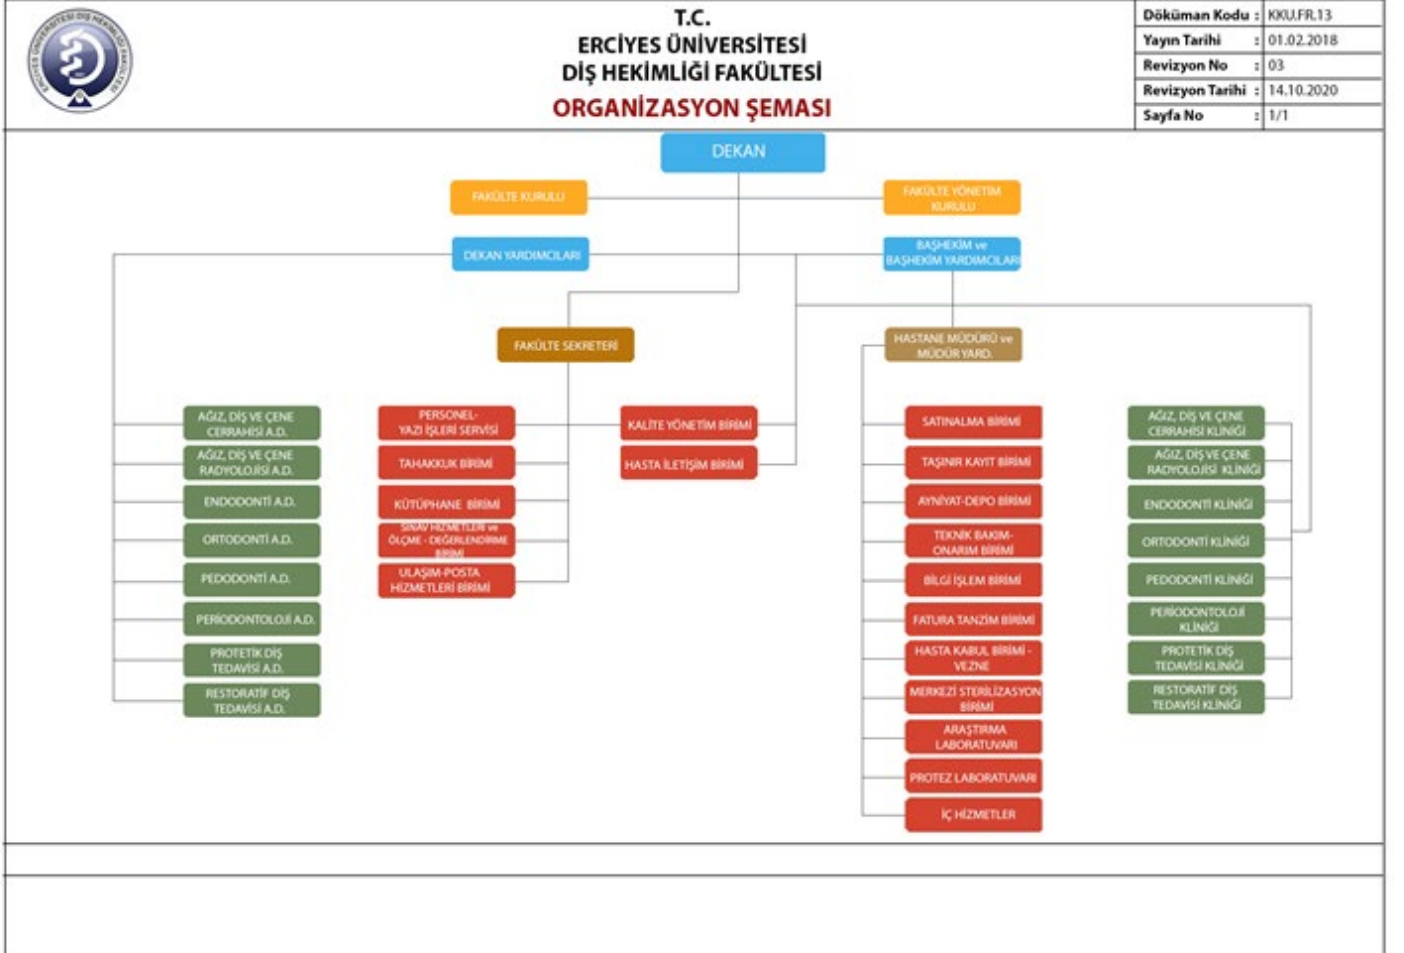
ERCİYES ÜNİVERSİTESİ DİŞ HEKİMLİĞİ FAKÜLTESİ

T.C.
ERCİYES ÜNİVERSİTESİ
DİŞ HEKİMLİĞİ FAKÜLTESİ
ORGANİZASYON ŞEMASI

| Döküman Kodu | : | KKU.FR.13 |
|---|---|---|
| Yayın Tarihi | : | 01.02.2018 |
| Revizyon No | : | 03 |
| Revizyon Tarihi | : | 14.10.2020 |
| Sayfa No | : | 1/1 |

DEKAN

FAKÜLTE KURULU

FAKÜLTE YÖNETİM KURULU

DEKAN YARDIMCILARI

BAŞHEKİM ve BAŞHEKİM YARDIMCILARI

FAKÜLTE SEKRETERİ

HASTANE MÜDÜRÜ ve MÜDÜR YARD.

AĞIZ, DİŞ VE ÇENE CERRAHİSİ A.D.
AĞIZ, DİŞ VE ÇENE RADYOLOJİSİ A.D.
ENDODONTİ A.D.
ORTODONTİ A.D.
PEDODONTİ A.D.
PERİODONTOLOJİ A.D.
PROTETİK DİŞ TEDAVİSİ A.D.
RESTORATİF DİŞ TEDAVİSİ A.D.

PERSONEL-YAZI İŞLERİ SERVİSİ
TAHAKKUK BİRİMİ
KÜTÜPHANE BİRİMİ
SINAV HİZMETLERİ ve ÖLÇME - DEĞERLENDİRME BİRİMİ
ULAŞIM-POSTA HİZMETLERİ BİRİMİ

KALİTE YÖNETİM BİRİMİ
HASTA İLETİŞİM BİRİMİ

SATINALMA BİRİMİ
TAŞINIR KAYIT BİRİMİ
AYNİYAT-DEPO BİRİMİ
TEKNİK BAKIM-ONARIM BİRİMİ
BİLGİ İŞLEM BİRİMİ
FATURA TANZİM BİRİMİ
HASTA KABUL BİRİMİ - VEZNE
MERKEZİ STERİLİZASYON BİRİMİ
ARAŞTIRMA LABORATUVARI
PROTEZ LABORATUVARI
İÇ HİZMETLER

AĞIZ, DİŞ VE ÇENE CERRAHİSİ KLİNİĞİ
AĞIZ, DİŞ VE ÇENE RADYOLOJİSİ KLİNİĞİ
ENDODONTİ KLİNİĞİ
ORTODONTİ KLİNİĞİ
PEDODONTİ KLİNİĞİ
PERİODONTOLOJİ KLİNİĞİ
PROTETİK DİŞ TEDAVİSİ KLİNİĞİ
RESTORATİF DİŞ TEDAVİSİ KLİNİĞİ